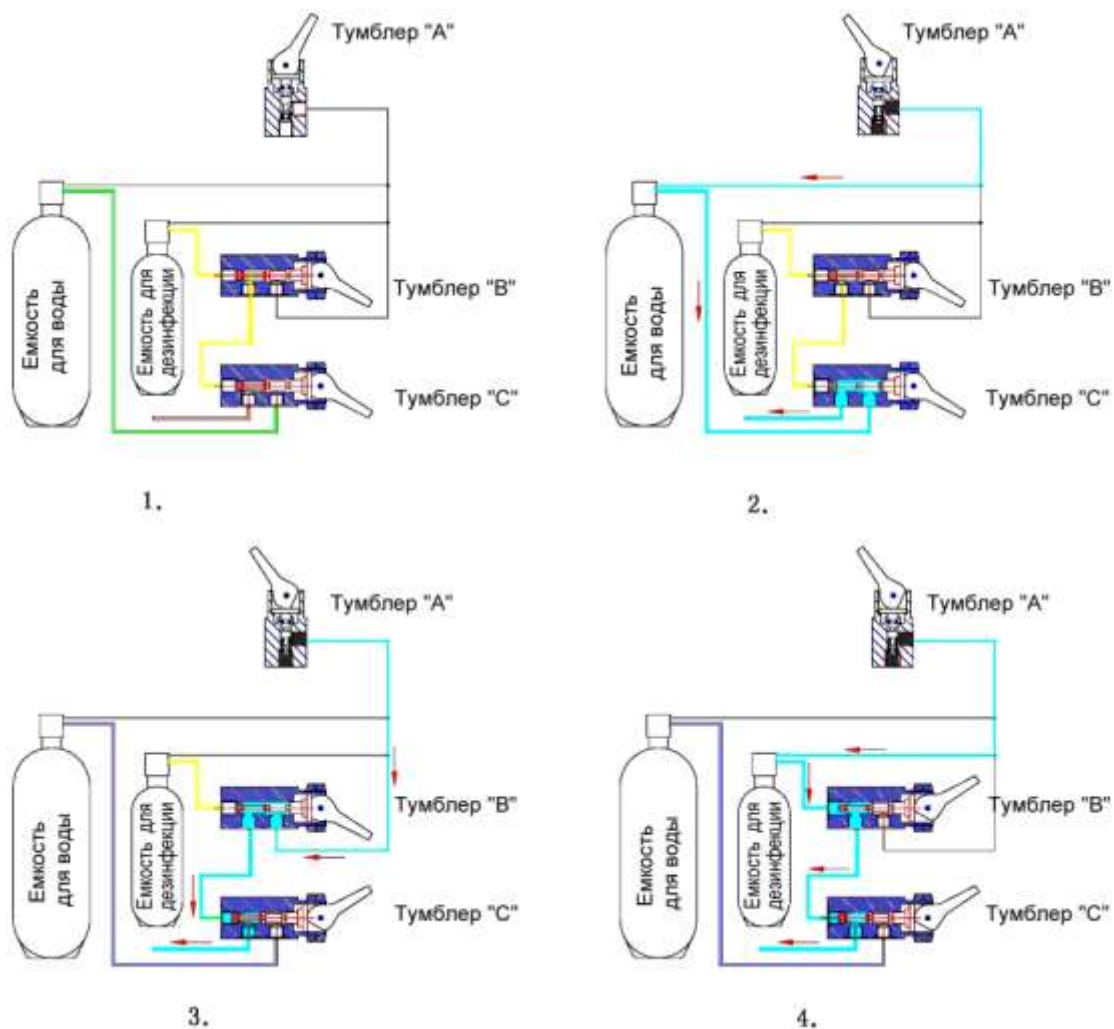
Тумблер "А"

Емкость для воды

Емкость для дезинфекции

Тумблер "В"

Тумблер "С"

1.

Тумблер "А"

Емкость для воды

Емкость для дезинфекции

Тумблер "В"

Тумблер "С"

2.

Тумблер "А"

Емкость для воды

Емкость для дезинфекции

Тумблер "В"

Тумблер "С"

3.

Тумблер "А"

Емкость для воды

Емкость для дезинфекции

Тумблер "В"

Тумблер "С"

4.